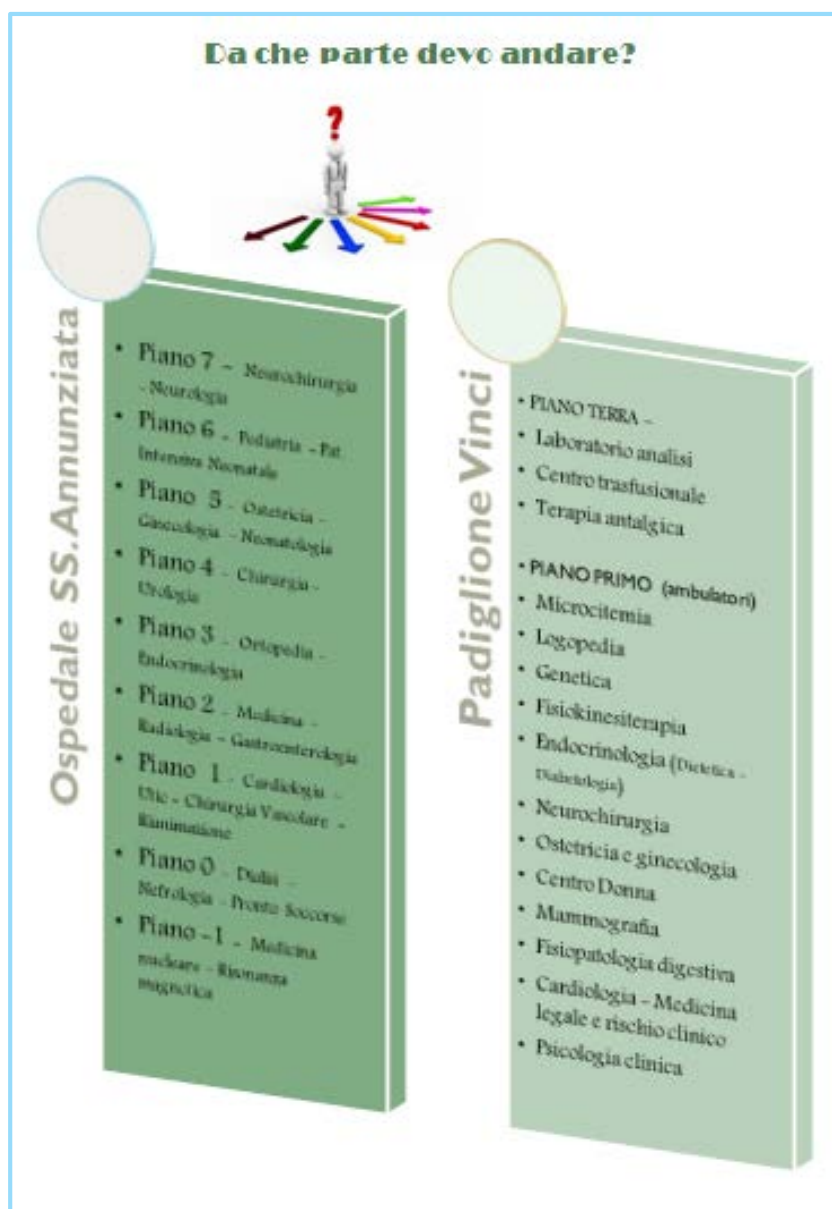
Da che parte devo andare?

Ospedale SS.Annunziata

- Piano 7 – Neurochirurgia - Neurologia
- Piano 6 – Pediatria – Pat. Intensiva Neonatale
- Piano 5 – Ostetricia – Ginecologia – Neonatologia
- Piano 4 – Chirurgia - Urologia
- Piano 3 – Ortopedia - Endocrinologia
- Piano 2 – Medicina – Radiologia – Gastroenterologia
- Piano 1 – Cardiologia – Utic – Chirurgia Vascolare – Rianimazione
- Piano 0 – Dialisi – Nefrologia – Pronto Soccorso
- Piano -1 – Medicina nucleare – Risonanza magnetica

Padiglione Vinci

- PIANO TERRA –
- Laboratorio analisi
- Centro trasfusionale
- Terapia antalgica

- PIANO PRIMO (ambulatori)
- Microcitemia
- Logopedia
- Genetica
- Fisiokinesiterapia
- Endocrinologia (Dietetica - Diabetologia)
- Neurochirurgia
- Ostetricia e ginecologia
- Centro Donna
- Mammografia
- Fisiopatologia digestiva
- Cardiologia – Medicina legale e rischio clinico
- Psicologia clinica